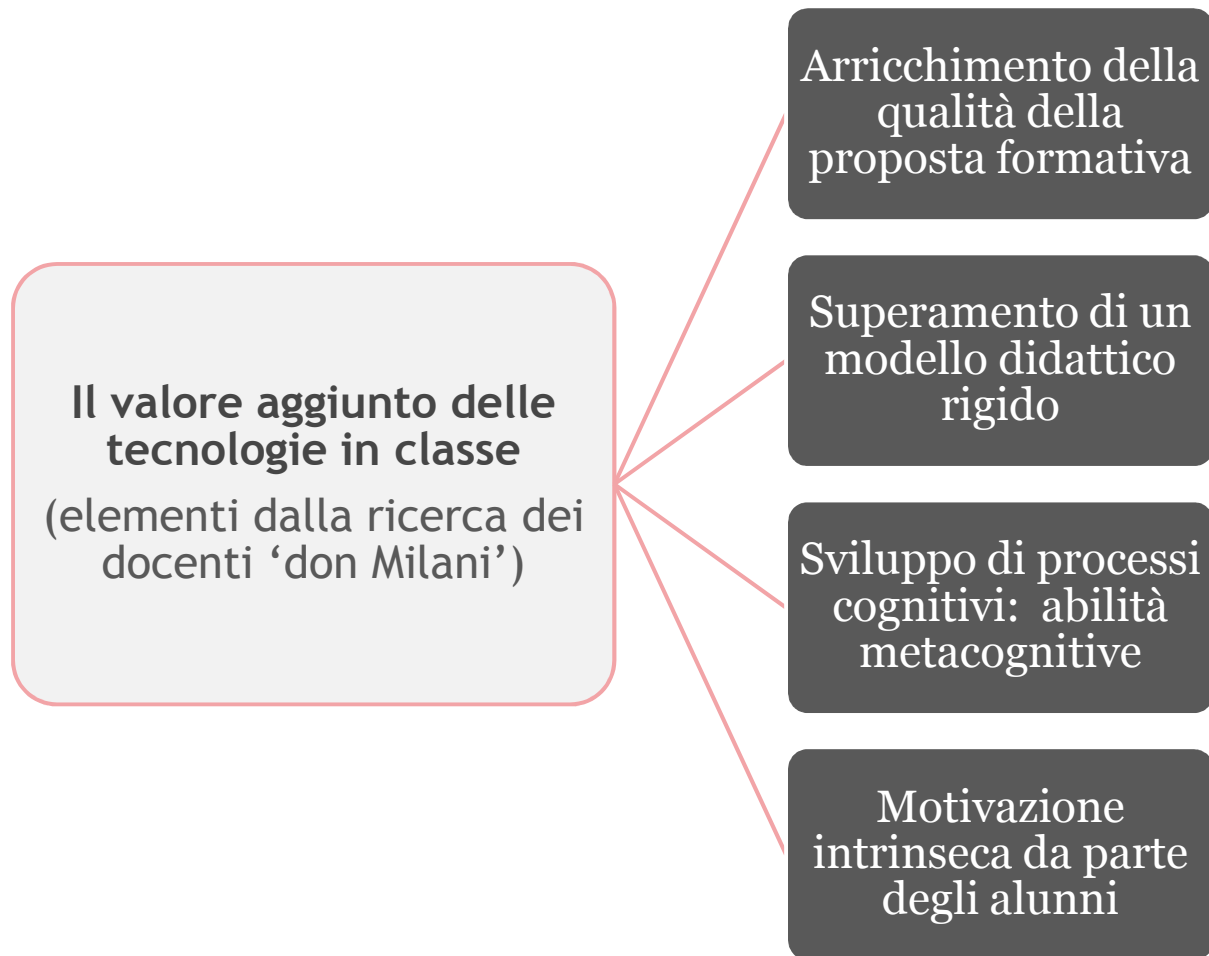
Il valore aggiunto delle tecnologie in classe
(elementi dalla ricerca dei docenti ‘don Milani’)

Arricchimento della qualità della proposta formativa

Superamento di un modello didattico rigido

Sviluppo di processi cognitivi: abilità metacognitive

Motivazione intrinseca da parte degli alunni